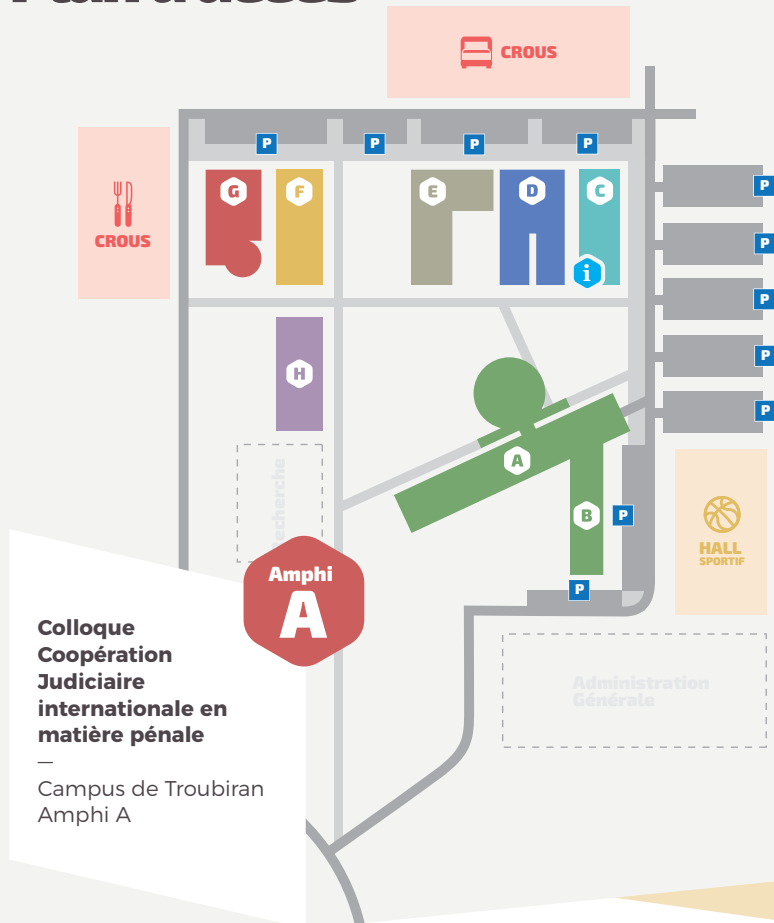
CROUS

CROUS

P P P P

G F E D C

i

P
P
P
P
P

H

Recherche

A

B P

HALL SPORTIF

P

Amphi A

Administration Générale

Colloque Coopération Judiciaire internationale en matière pénale
—
Campus de Troubiran
Amphi A